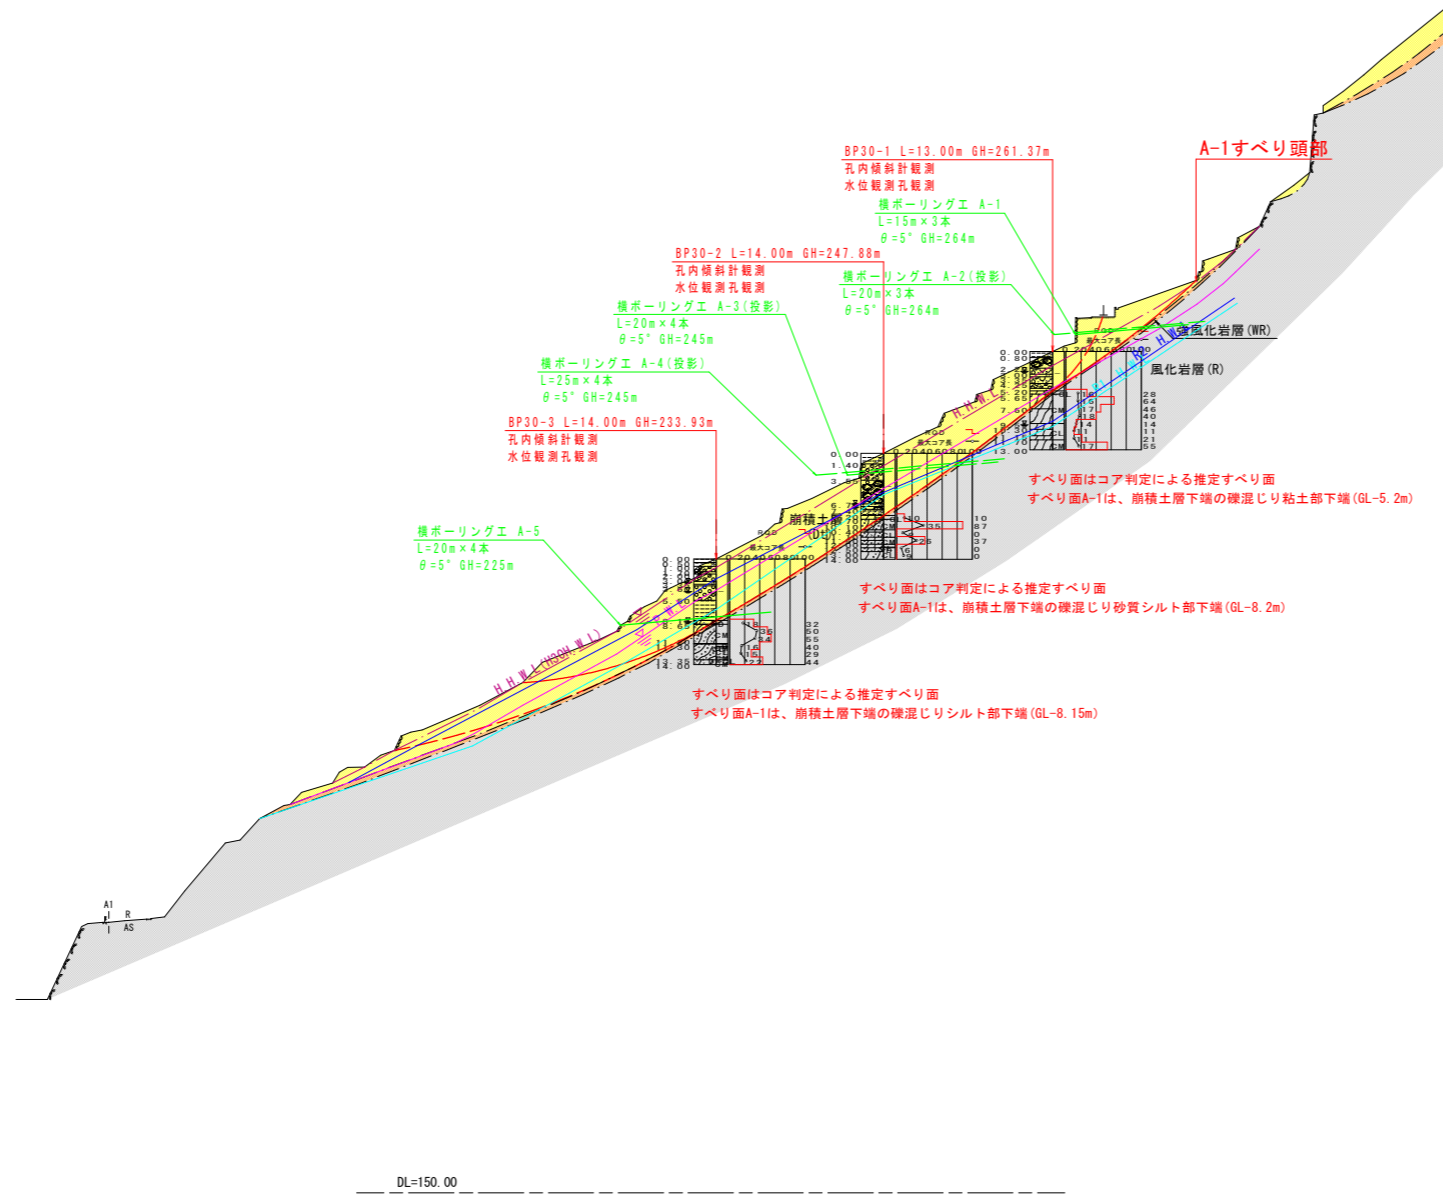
A-1すべり頭部

BP30-1 L=13.00m GH=261.37m
孔内傾斜計観測
水位観測孔観測

横ボーリング工 A-1
L=15m×3本
θ=5° GH=264m

BP30-2 L=14.00m GH=247.88m
孔内傾斜計観測
水位観測孔観測

横ボーリング工 A-2(投影)
L=20m×3本
θ=5° GH=264m

横ボーリング工 A-3(投影)
L=20m×4本
θ=5° GH=245m

横ボーリング工 A-4(投影)
L=25m×4本
θ=5° GH=245m

BP30-3 L=14.00m GH=233.93m
孔内傾斜計観測
水位観測孔観測

横ボーリング工 A-5
L=20m×4本
θ=5° GH=225m

強風化岩層(WR)
風化岩層(R)
崩積土層
(Dt)

H.H.W.L
H.W.L
H.H.W.L(H30H.W.L)

すべり面はコア判定による推定すべり面
すべり面A-1は、崩積土層下端の礫混じり粘土部下端(GL-5.2m)

すべり面はコア判定による推定すべり面
すべり面A-1は、崩積土層下端の礫混じり砂質シルト部下端(GL-8.2m)

すべり面はコア判定による推定すべり面
すべり面A-1は、崩積土層下端の礫混じりシルト部下端(GL-8.15m)

28
64
46
40
14
11
21
55

10
87
0
37
0

32
50
55
40
29
44

A1
R
AS

DL=150.00